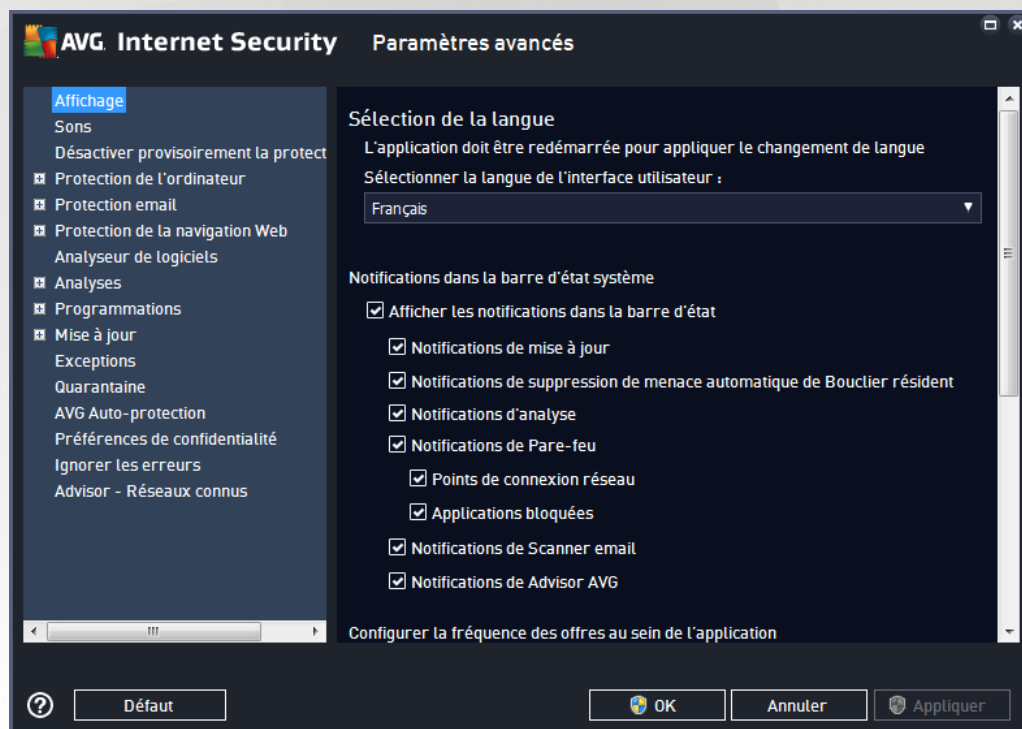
AVG. Internet Security Paramètres avancés

Affichage
Sons
Désactiver provisoirement la protect
Protection de l'ordinateur
Protection email
Protection de la navigation Web
Analyseur de logiciels
Analyses
Programmations
Mise à jour
Exceptions
Quarantaine
AVG Auto-protection
Préférences de confidentialité
Ignorer les erreurs
Advisor - Réseaux connus

Sélection de la langue
L'application doit être redémarrée pour appliquer le changement de langue
Sélectionner la langue de l'interface utilisateur :
Français

Notifications dans la barre d'état système
Afficher les notifications dans la barre d'état
Notifications de mise à jour
Notifications de suppression de menace automatique de Bouclier résident
Notifications d'analyse
Notifications de Pare-feu
Points de connexion réseau
Applications bloquées
Notifications de Scanner email
Notifications de Advisor AVG

Configurer la fréquence des offres au sein de l'application

Défaut
OK
Annuler
Appliquer